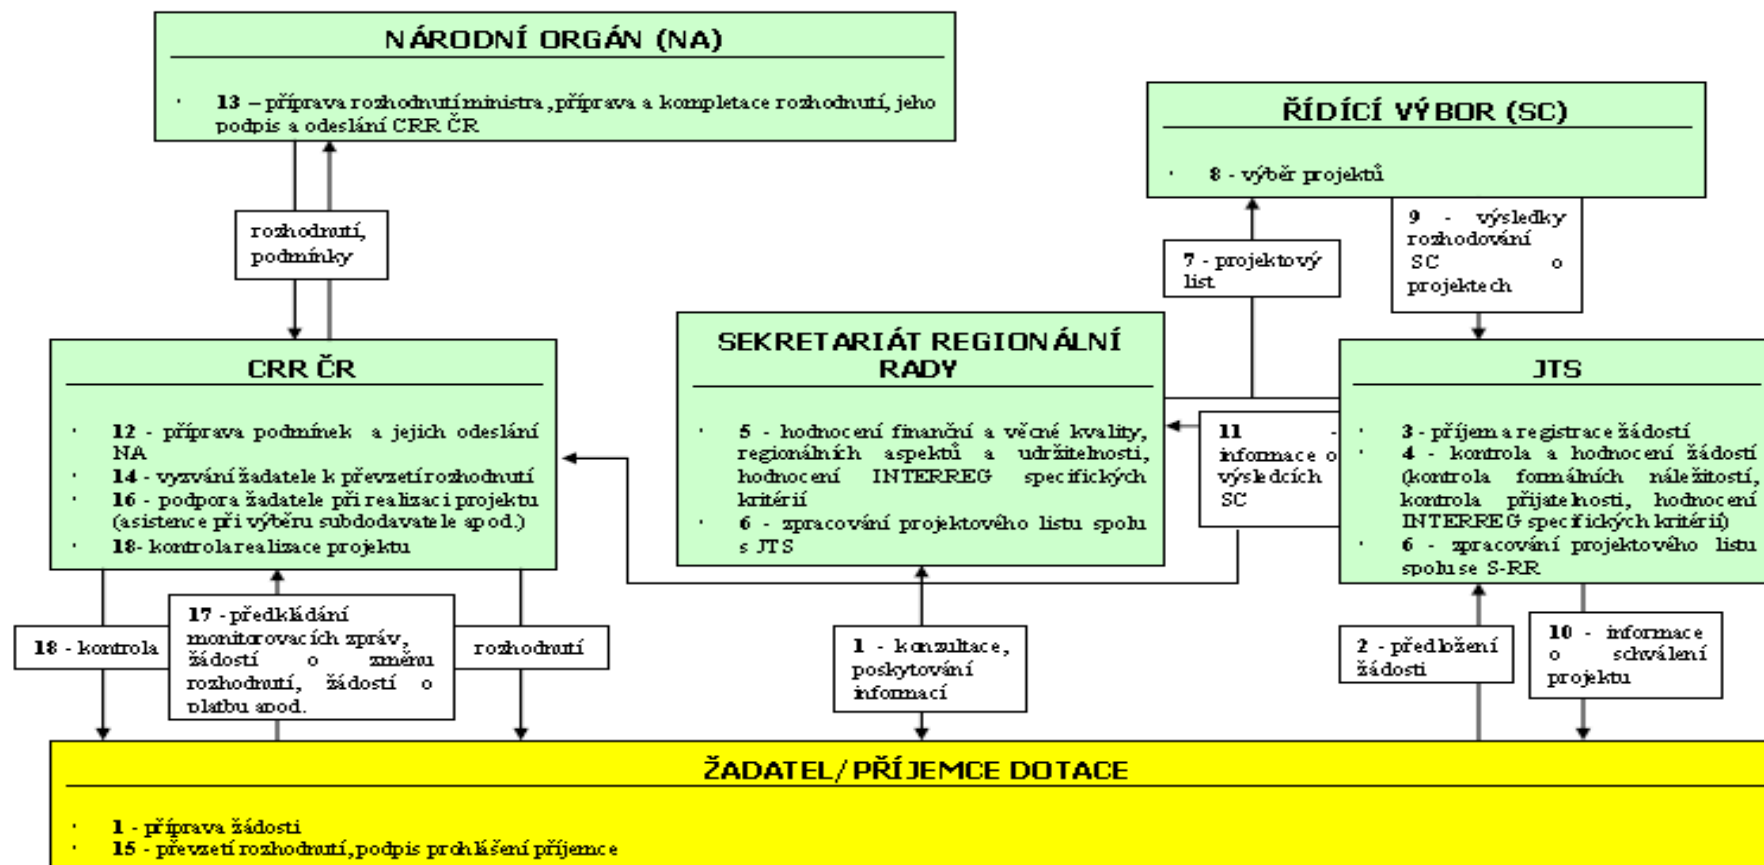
NÁRODNÍ ORGÁN (NA)

· **13** – příprava rozhodnutí ministra, příprava a kompletace rozhodnutí, jeho podpis a odeslání CRR ČR

ŘÍDÍCÍ VÝBOR (SC)

· **8** - výběr projektů

rozhodnutí, podmínky

**7** - projektový list

**9** - výsledky rozhodování SC o projektech

CRR ČR

· **12** - příprava podmínek a jejich odeslání NA
· **14** - vyzvání žadatele k převzetí rozhodnutí
· **16** - podpora žadatele při realizaci projektu (asistence při výběru subdodavatele apod.)
· **18**- kontrola realizace projektu

SEKRETARIÁT REGIONÁLNÍ RADY

· **5** - hodnocení finanční a věcné kvality, regionálních aspektů a udržitelnosti, hodnocení INTERREG specifických kritérií
· **6** - zpracování projektového listu spolu s JTS

**11** - informace o výsledcích SC

JTS

· **3** - příjem a registrace žádostí
· **4** - kontrola a hodnocení žádostí (kontrola formálních náležitostí, kontrola přijatelnosti, hodnocení INTERREG specifických kritérií)
· **6** - zpracování projektového listu spolu se S-RR

**18** - kontrola

**17** - předkládání monitorovacích zpráv, žádostí o změnu rozhodnutí, žádostí o platbu apod.

rozhodnutí

**1** - konzultace, poskytování informací

**2** - předložení žádosti

**10** - informace o schválení projektu

ŽADATEL/PŘÍJEMCE DOTACE

· **1** - příprava žádosti
· **15** - převzetí rozhodnutí, podpis prohlášení příjemce